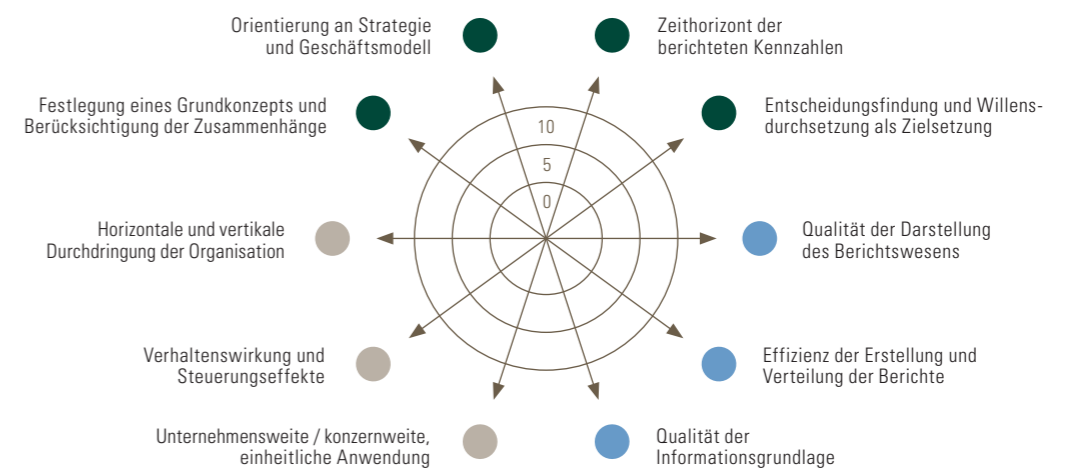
Orientierung an Strategie und Geschäftsmodell

Zeithorizont der berichteten Kennzahlen

Festlegung eines Grundkonzepts und Berücksichtigung der Zusammenhänge

Entscheidungsfindung und Willensdurchsetzung als Zielsetzung

10

5

0

Horizontale und vertikale Durchdringung der Organisation

Qualität der Darstellung des Berichtswesens

Verhaltenswirkung und Steuerungseffekte

Effizienz der Erstellung und Verteilung der Berichte

Unternehmensweite / konzernweite, einheitliche Anwendung

Qualität der Informationsgrundlage